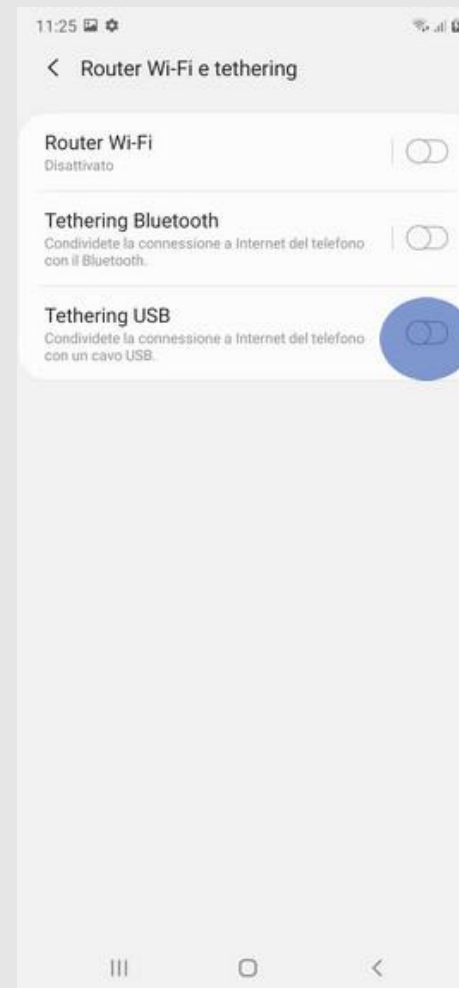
11:25

Router Wi-Fi e tethering

Router Wi-Fi
Disattivato

Tethering Bluetooth
Condividete la connessione a Internet del telefono con il Bluetooth.

Tethering USB
Condividete la connessione a Internet del telefono con un cavo USB.